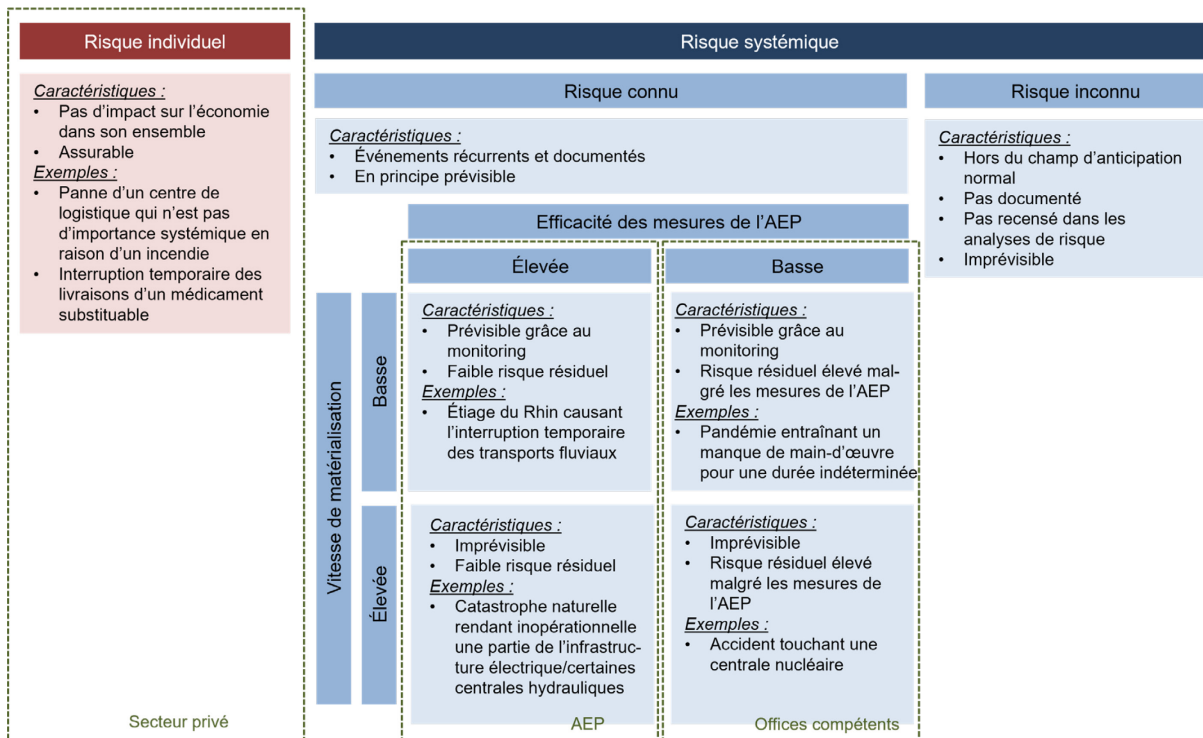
Risque individuel

Caractéristiques :
• Pas d'impact sur l'économie dans son ensemble
• Assurable
Exemples :
• Panne d'un centre de logistique qui n'est pas d'importance systémique en raison d'un incendie
• Interruption temporaire des livraisons d'un médicament substituable

Secteur privé

Risque systémique

Risque connu

Caractéristiques :
• Événements récurrents et documentés
• En principe prévisible

Efficacité des mesures de l'AEP

Élevée

Basse

Vitesse de matérialisation

Basse

Caractéristiques :
• Prévisible grâce au monitoring
• Faible risque résiduel
Exemples :
• Étiage du Rhin causant l'interruption temporaire des transports fluviaux

Caractéristiques :
• Prévisible grâce au monitoring
• Risque résiduel élevé malgré les mesures de l'AEP
Exemples :
• Pandémie entraînant un manque de main-d'œuvre pour une durée indéterminée

Élevée

Caractéristiques :
• Imprévisible
• Faible risque résiduel
Exemples :
• Catastrophe naturelle rendant inopérationnelle une partie de l'infrastructure électrique/certaines centrales hydrauliques

Caractéristiques :
• Imprévisible
• Risque résiduel élevé malgré les mesures de l'AEP
Exemples :
• Accident touchant une centrale nucléaire

AEP

Offices compétents

Risque inconnu

Caractéristiques :
• Hors du champ d'anticipation normal
• Pas documenté
• Pas recensé dans les analyses de risque
• Imprévisible